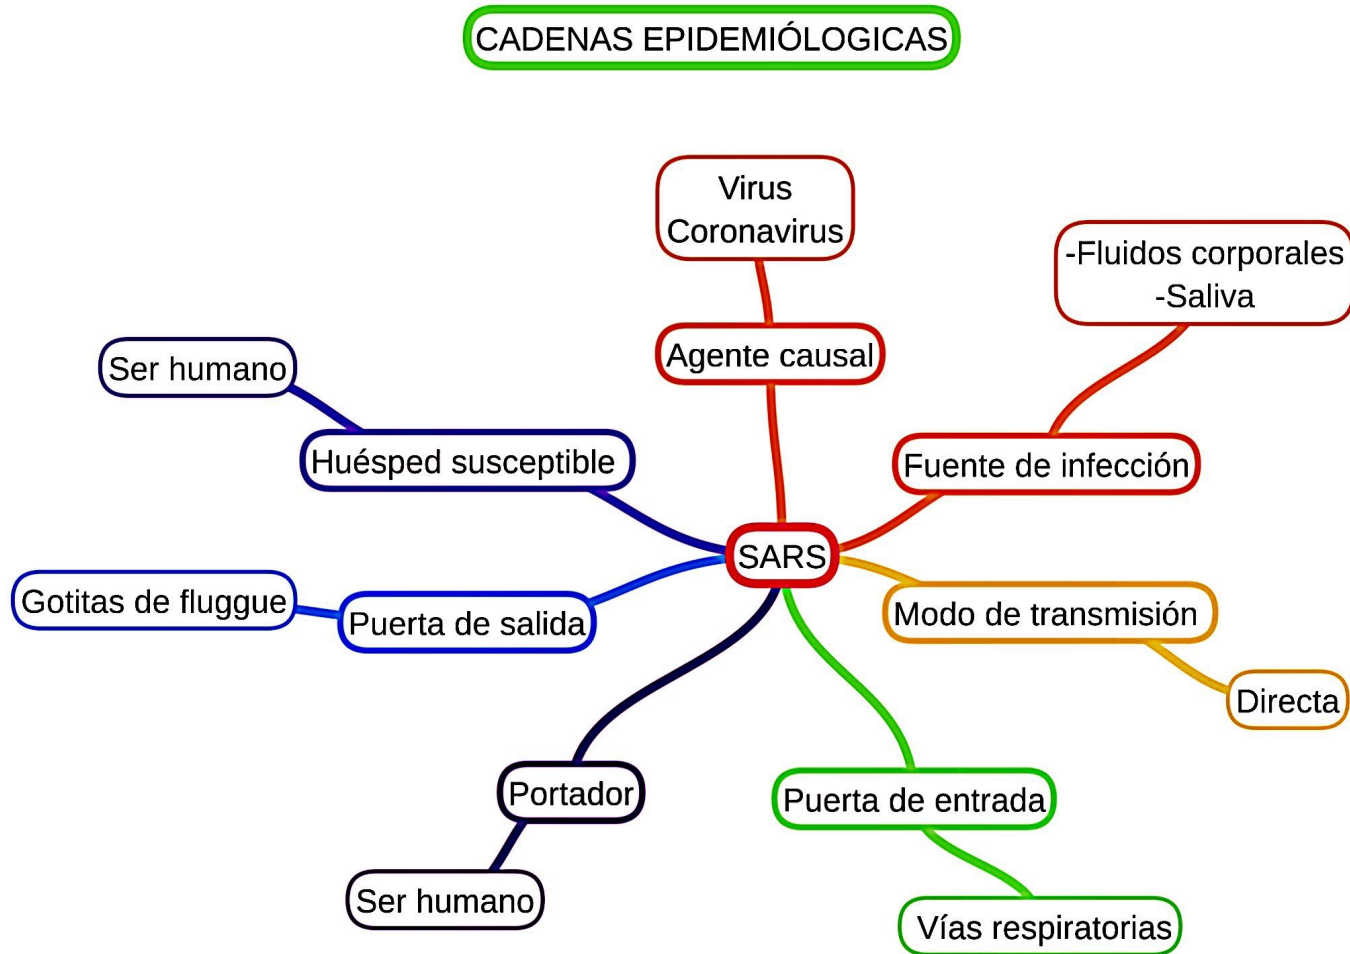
CADENAS EPIDEMIÓLOGICAS

Virus
Coronavirus

Agente causal

-Fluidos corporales
-Saliva

Fuente de infección

Ser humano

Huésped susceptible

SARS

Gotitas de fluggue

Puerta de salida

Modo de transmisión

Directa

Portador

Puerta de entrada

Ser humano

Vías respiratorias